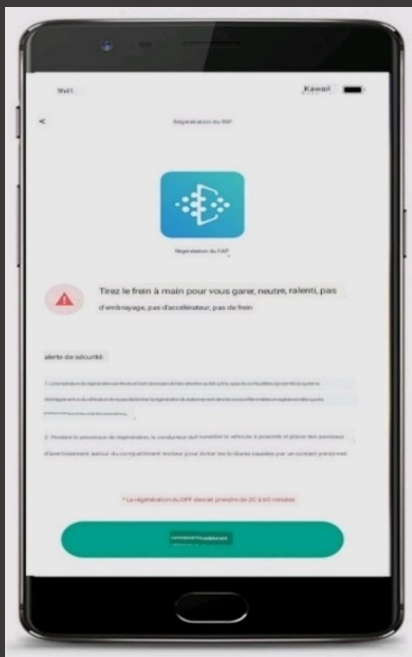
9:41

Kawaii

<

Régénération du FAP

Régénération du FAP

Tirez le frein à main pour vous garer, neutre, ralenti, pas d'embrayage, pas d'accélérateur, pas de frein.

alerte de sécurité:

1. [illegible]

2. Pendant le processus de régénération, le conducteur doit surveiller le véhicule à proximité et placer des panneaux d'avertissement autour du compartiment moteur pour éviter les brûlures causées par un contact prolongé.

* La régénération du DPF devrait prendre de 20 à 40 minutes

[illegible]